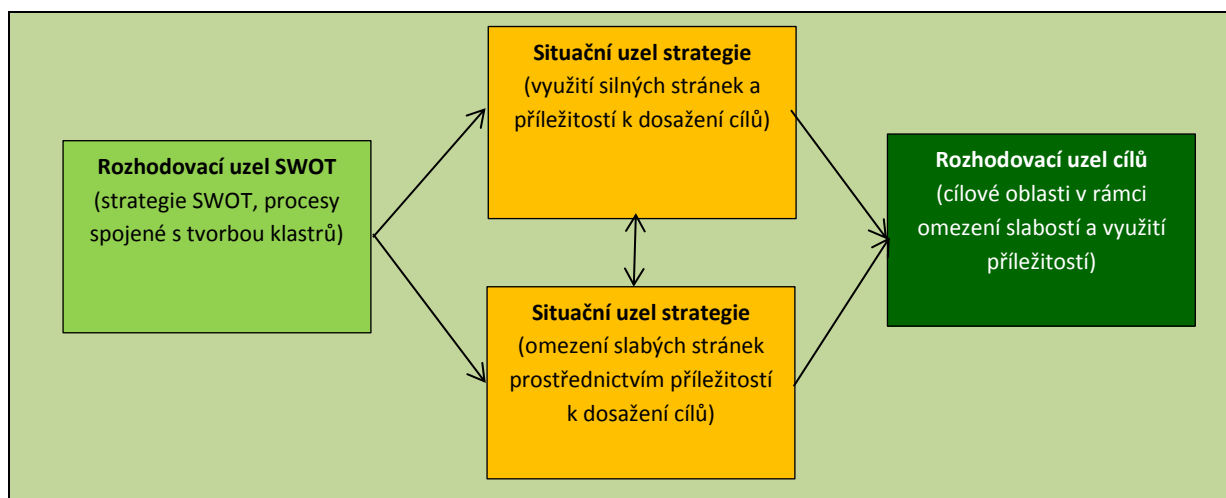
**Rozhodovací uzel SWOT**
(strategie SWOT, procesy spojené s tvorbou klastrů)

**Situační uzel strategie**
(využití silných stránek a příležitostí k dosažení cílů)

**Situační uzel strategie**
(omezení slabých stránek prostřednictvím příležitostí k dosažení cílů)

**Rozhodovací uzel cílů**
(cílové oblasti v rámci omezení slabostí a využití příležitostí)